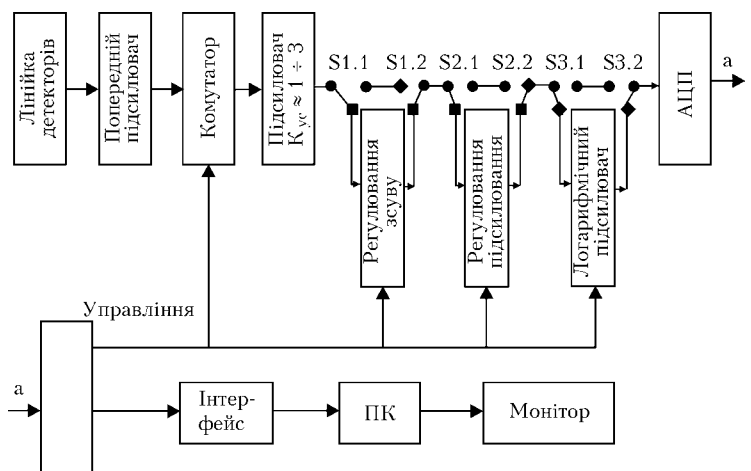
Лінійка детекторів

Попередній підсилювач

Комутатор

Підсилювач $K_{ус} \approx 1 \div 3$

S1.1

S1.2

S2.1

S2.2

S3.1

S3.2

АЦП

а

Регулювання зсуву

Регулювання підсилювання

Логарифмічний підсилювач

Управління

а

Інтер-фейс

ПК

Монітор